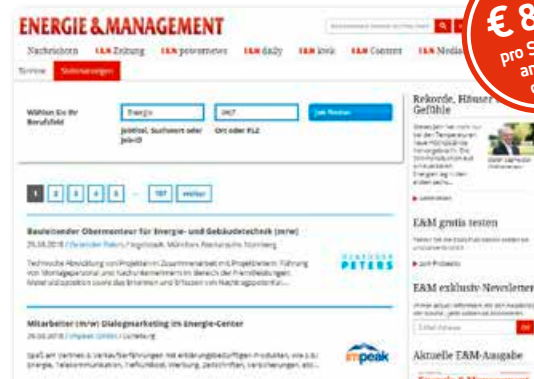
ENERGIE & MANAGEMENT

Nachrichten E&M Zeitung E&M powernews E&M daily E&M kiosk E&M Content E&M Media

Termine Stellenanzeigen

€ 8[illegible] pro S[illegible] an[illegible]

Wählen Sie Ihr Berufsfeld

Energie

Jobtitel, Suchwort oder Job-ID

DKT

Ort oder PLZ

Job finden

1 2 3 4 5 ... 197 weiter

Bauleitender Obermonteur für Energie- und Gebäudetechnik (m/w)

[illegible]

PETERS

Mitarbeiter (m/w) Dialogmarketing im Energie-Center

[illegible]

impeak

Rekorde, Häuser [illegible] Gefühle

E&M gratis testen

E&M exklusiv Newsletter

Aktuelle E&M-Ausgabe